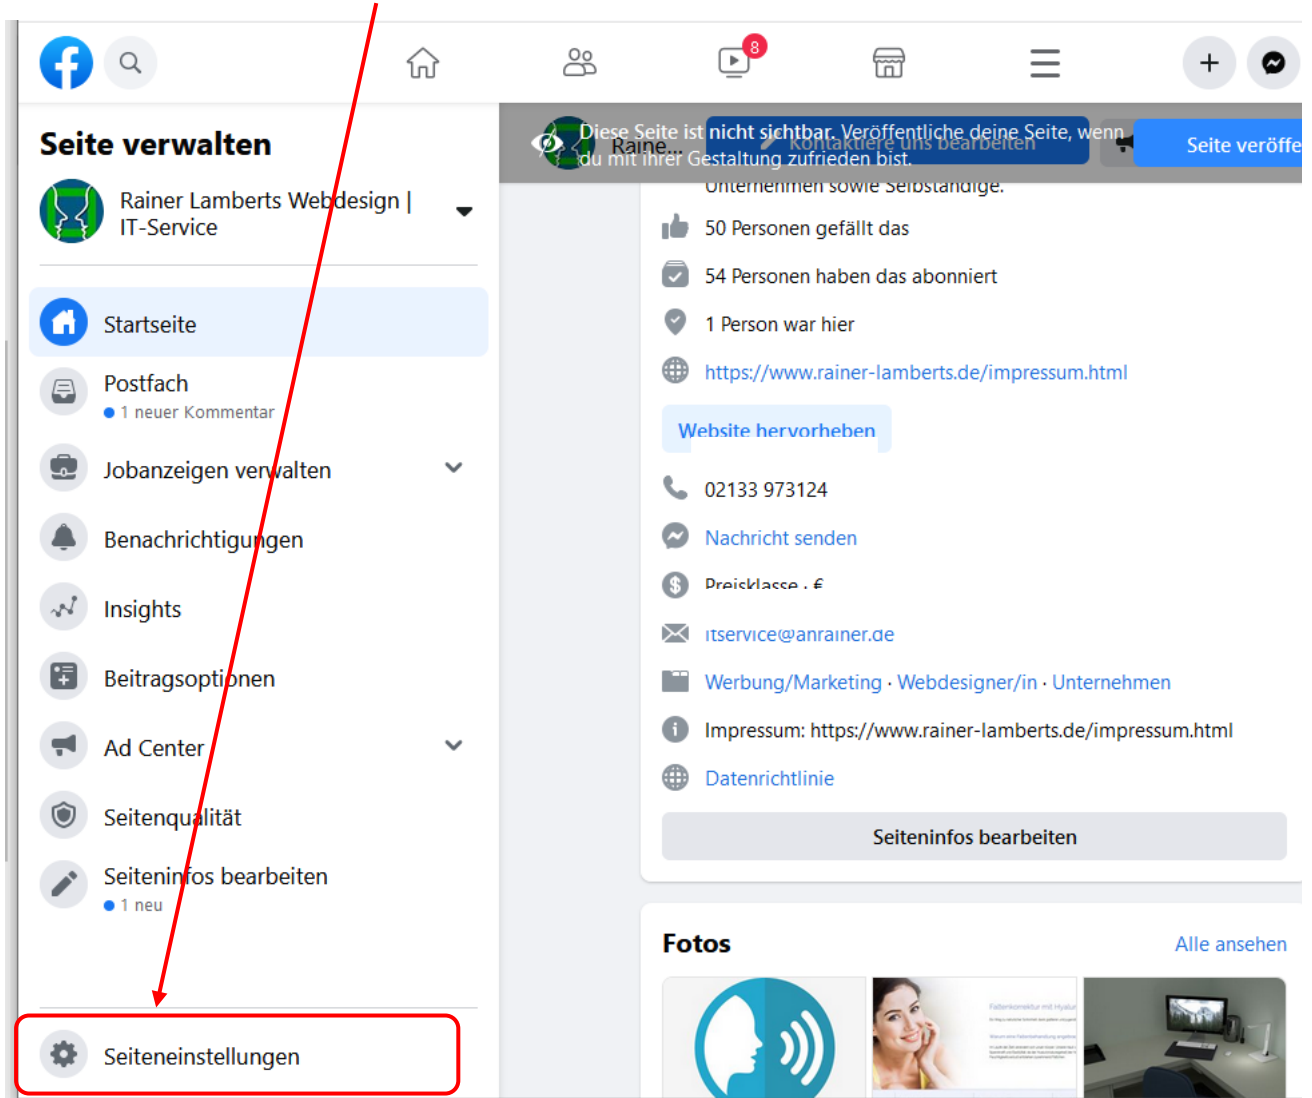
8

Seite verwalten

Rainer Lamberts Webdesign | IT-Service

Startseite

Postfach
1 neuer Kommentar

Jobanzeigen verwalten

Benachrichtigungen

Insights

Beitragsoptionen

Ad Center

Seitenqualität

Seiteninfos bearbeiten
1 neu

Seiteneinstellungen

Diese Seite ist nicht sichtbar. Veröffentliche deine Seite, wenn du mit ihrer Gestaltung zufrieden bist.

Raine...

Kontaktiere uns bearbeiten

Seite veröffe

Unternehmen sowie Selbständige.

50 Personen gefällt das

54 Personen haben das abonniert

1 Person war hier

https://www.rainer-lamberts.de/impressum.html

Website hervorheben

02133 973124

Nachricht senden

Preisklasse · €

itservice@anrainer.de

Werbung/Marketing · Webdesigner/in · Unternehmen

Impressum: https://www.rainer-lamberts.de/impressum.html

Datenrichtlinie

Seiteninfos bearbeiten

Fotos

Alle ansehen